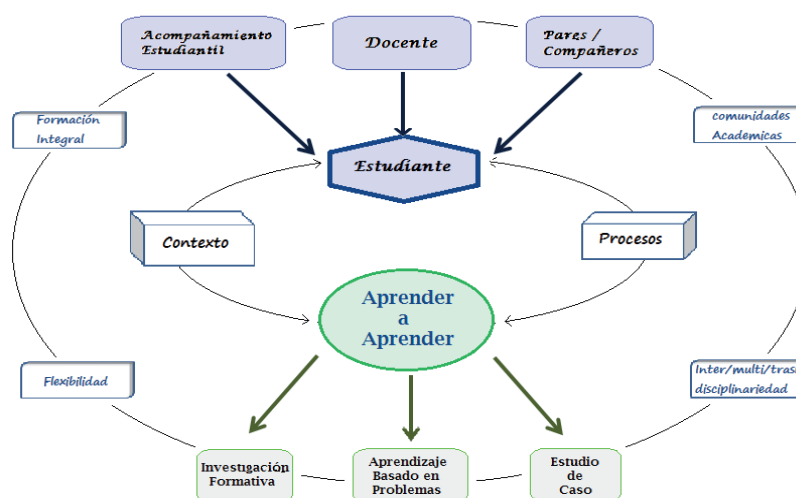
Acompañamiento Estudiantil

Docente

Pares / Compañeros

Formación Integral

comunidades Academicas

Estudiante

Contexto

Procesos

Aprender a Aprender

Flexibilidad

Inter/multi/tras disciplinariedad

Investigación Formativa

Aprendizaje Basado en Problemas

Estudio de Caso